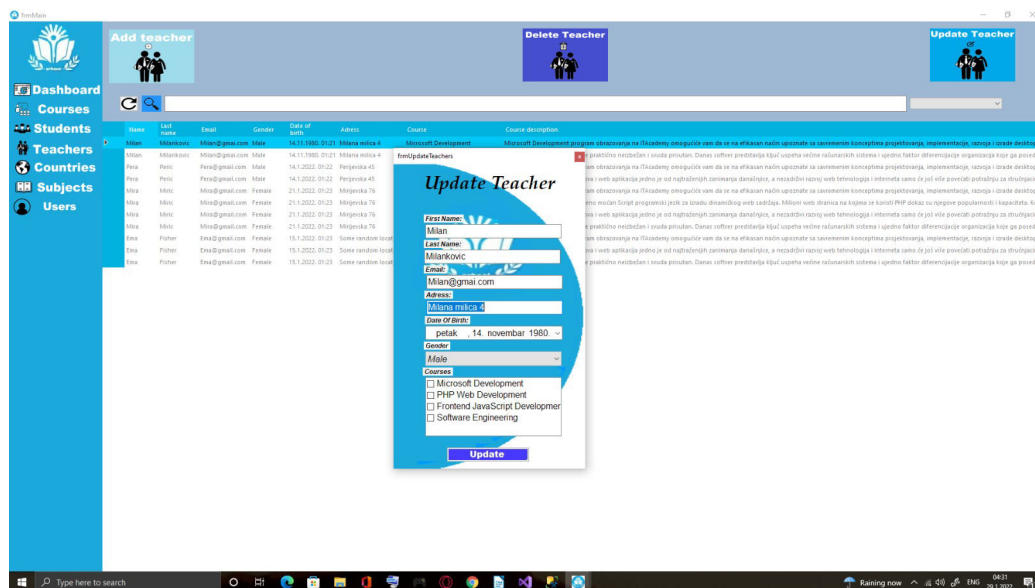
frmMain

Add teacher

Delete Teacher

Update Teacher

Dashboard
Courses
Students
Teachers
Countries
Subjects
Users

| Name | Last name | Email | Gender | Date of birth | Adress | Course | Course description |
|---|---|---|---|---|---|---|---|
| Milan | Milankovic | Milan@gmai.com | Male | 14.11.1980. 01:21 | Milana milica 4 | Microsoft Development | Microsoft Development program obrazovanja na ITAcademy omogućiće vam da se na efikasan način upoznate sa savremenim konceptima projektovanja, implementacije, razvoja i izrade desktop |
| Milan | Milankovic | Milan@gmai.com | Male | 14.11.1980. 01:21 | Milana milica 4 | | praktično nezbežan i svuda prisutan. Danas softver predstavlja ključ uspeha većine računarskih sistema i ujedno faktor diferencijacije organizacija koje ga posed |
| Pera | Peric | Pera@gmail.com | Male | 14.1.2022. 01:22 | Perijevska 45 | | am obrazovanja na ITAcademy omogućiće vam da se na efikasan način upoznate sa savremenim konceptima projektovanja, implementacije, razvoja i izrade desktop |
| Pera | Peric | Pera@gmail.com | Male | 14.1.2022. 01:22 | Perijevska 45 | | a i web aplikacija jedno je od najtraženijih zanimanja današnjice, a nezadrživi razvoj web tehnologija i interneta samo će još više povećati potražnju za stručnjac |
| Mira | Miric | Mira@gmail.com | Female | 21.1.2022. 01:23 | Mirijevska 76 | | am obrazovanja na ITAcademy omogućiće vam da se na efikasan način upoznate sa savremenim konceptima projektovanja, implementacije, razvoja i izrade desktop |
| Mira | Miric | Mira@gmail.com | Female | 21.1.2022. 01:23 | Mirijevska 76 | | emo moćan Script programski jezik za izradu dinamičkog web sadržaja. Milioni web stranica na kojima se koristi PHP dokaz su njegove popularnosti i kapaciteta. K |
| Mira | Miric | Mira@gmail.com | Female | 21.1.2022. 01:23 | Mirijevska 76 | | a i web aplikacija jedno je od najtraženijih zanimanja današnjice, a nezadrživi razvoj web tehnologija i interneta samo će još više povećati potražnju za stručnjac |
| Mira | Miric | Mira@gmail.com | Female | 21.1.2022. 01:23 | Mirijevska 76 | | praktično nezbežan i svuda prisutan. Danas softver predstavlja ključ uspeha većine računarskih sistema i ujedno faktor diferencijacije organizacija koje ga posed |
| Ema | Fisher | Ema@gmail.com | Female | 15.1.2022. 01:23 | Some random locat | | am obrazovanja na ITAcademy omogućiće vam da se na efikasan način upoznate sa savremenim konceptima projektovanja, implementacije, razvoja i izrade desktop |
| Ema | Fisher | Ema@gmail.com | Female | 15.1.2022. 01:23 | Some random locat | | a i web aplikacija jedno je od najtraženijih zanimanja današnjice, a nezadrživi razvoj web tehnologija i interneta samo će još više povećati potražnju za stručnjac |
| Ema | Fisher | Ema@gmail.com | Female | 15.1.2022. 01:23 | Some random locat | | praktično nezbežan i svuda prisutan. Danas softver predstavlja ključ uspeha većine računarskih sistema i ujedno faktor diferencijacije organizacija koje ga posed |

frmUpdateTeachers

Update Teacher

First Name:
Milan
Last Name:
Milankovic
Email:
Milan@gmai.com
Adress:
Milana milica 4
Date Of Birth:
petak , 14. novembar 1980.
Gender
Male
Courses
Microsoft Development
PHP Web Development
Frontend JavaScript Developmer
Software Engineering

Update

Type here to search

Raining now ENG 04:31 29.1.2022.